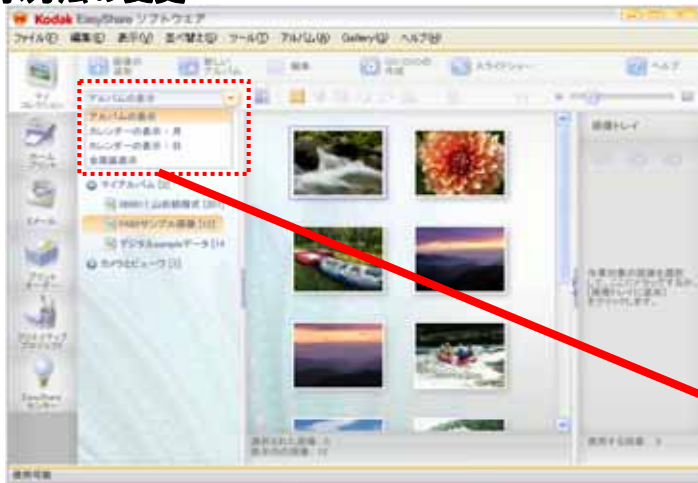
Kodak EasyShare ソフトウエア

ファイル(F) 編集(E) 表示(V) 並べ替え(S) ツール(T) アルバム(A) Gallery(G) ヘルプ(H)

ヘルプ

アルバムの表示
アルバムの表示
カレンダーの表示：月
カレンダーの表示：日
全画面表示

マイアルバム
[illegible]
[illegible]サンプル画像
デジタルsampleデータ
カメラビューワ

編集トレイ

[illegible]

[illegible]

選択された画像 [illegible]
表示中の画像 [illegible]

使用可能